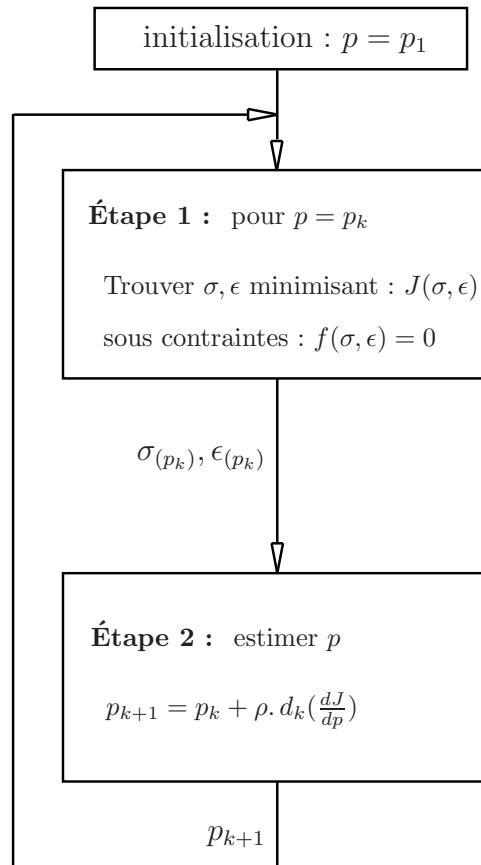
initialisation : $p = p_1$

**Étape 1 :** pour $p = p_k$

Trouver $\sigma, \epsilon$ minimisant : $J(\sigma, \epsilon)$

sous contraintes : $f(\sigma, \epsilon) = 0$

$\sigma_{(p_k)}, \epsilon_{(p_k)}$

**Étape 2 :** estimer $p$

$p_{k+1} = p_k + \rho.\, d_k(\frac{dJ}{dp})$

$p_{k+1}$